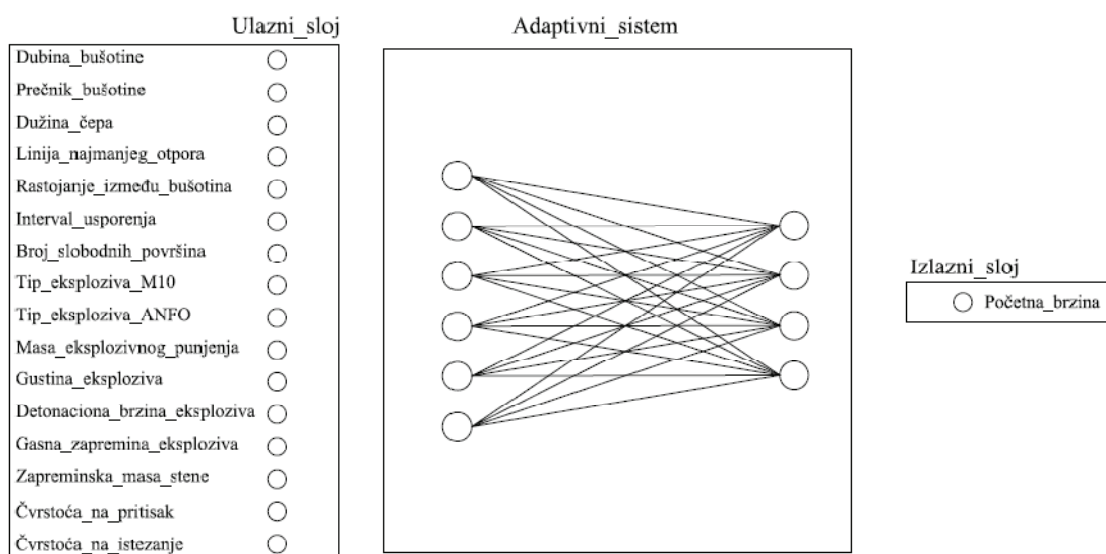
Ulazni_sloj

Dubina_bušotine
Prečnik_bušotine
Dužina_čepa
Linija_najmanjeg_otpora
Rastojanje_između_bušotina
Interval_usporenja
Broj_slobodnih_površina
Tip_eksploziva_M10
Tip_eksploziva_ANFO
Masa_eksplozivnog_punjenja
Gustina_eksploziva
Detonaciona_brzina_eksploziva
Gasna_zapremina_eksploziva
Zapreminska_masa_stene
Čvrstoća_na_pritisak
Čvrstoća_na_istezanje

Adaptivni_sistem

Izlazni_sloj

Početna_brzina